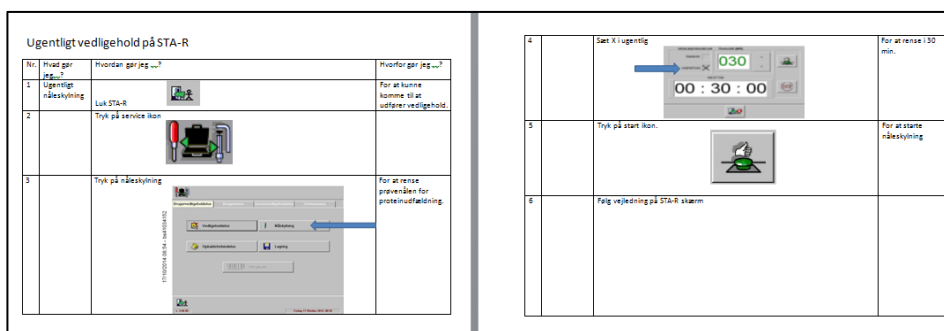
Ugentligt vedligehold på STA-R

| Nr. | Hvad gør jeg...? | Hvordan gør jeg ...? | Hvorfor gør jeg ...? |
|---|---|---|---|
| 1 | Ugentligt nåleskylning | Luk STA-R | For at kunne komme til at udfører vedligehold. |
| 2 | | Tryk på service ikon | |
| 3 | | Tryk på nåleskylning | For at rense prøvenålen for proteinudfældning. |

| 4 | | Sæt X i ugentlig<br>030<br>00 : 30 : 00 | For at rense i 30 min. |
|---|---|---|---|
| 5 | | Tryk på start ikon. | For at starte nåleskylning |
| 6 | | Følg vejledning på STA-R skærm | |